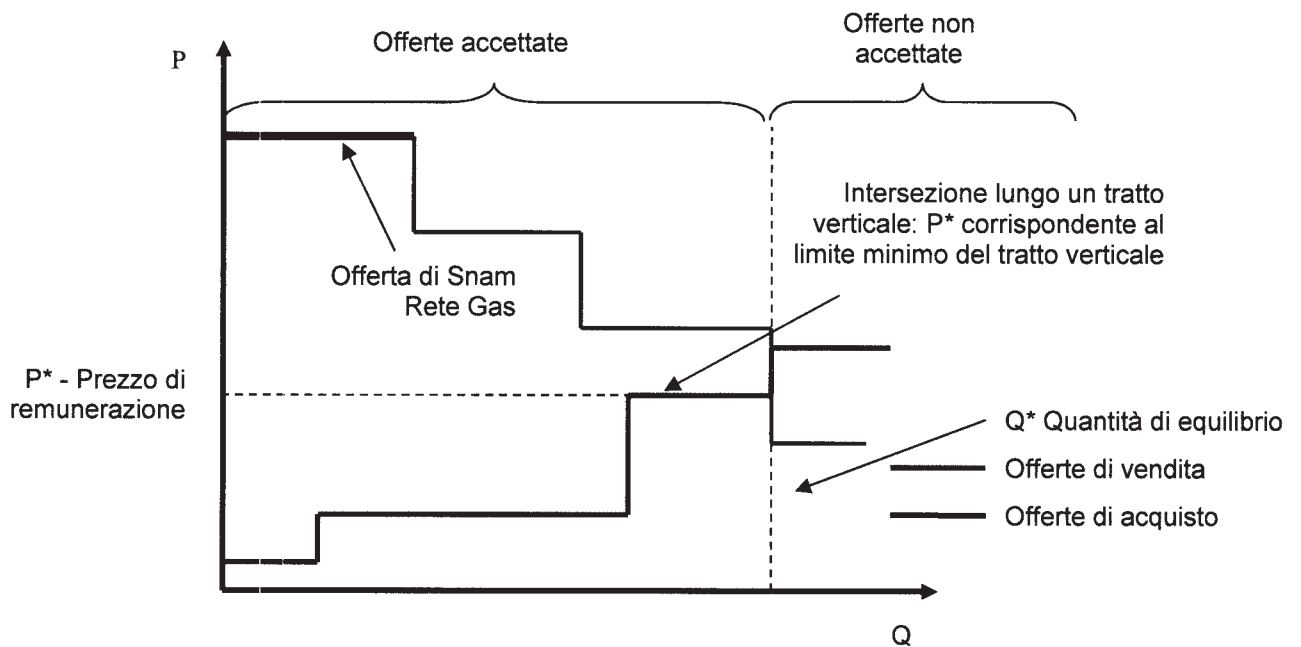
P

Offerte accettate

Offerte non accettate

Intersezione lungo un tratto verticale: P* corrispondente al limite minimo del tratto verticale

Offerta di Snam Rete Gas

P* - Prezzo di remunerazione

Q* Quantità di equilibrio

Offerte di vendita

Offerte di acquisto

Q